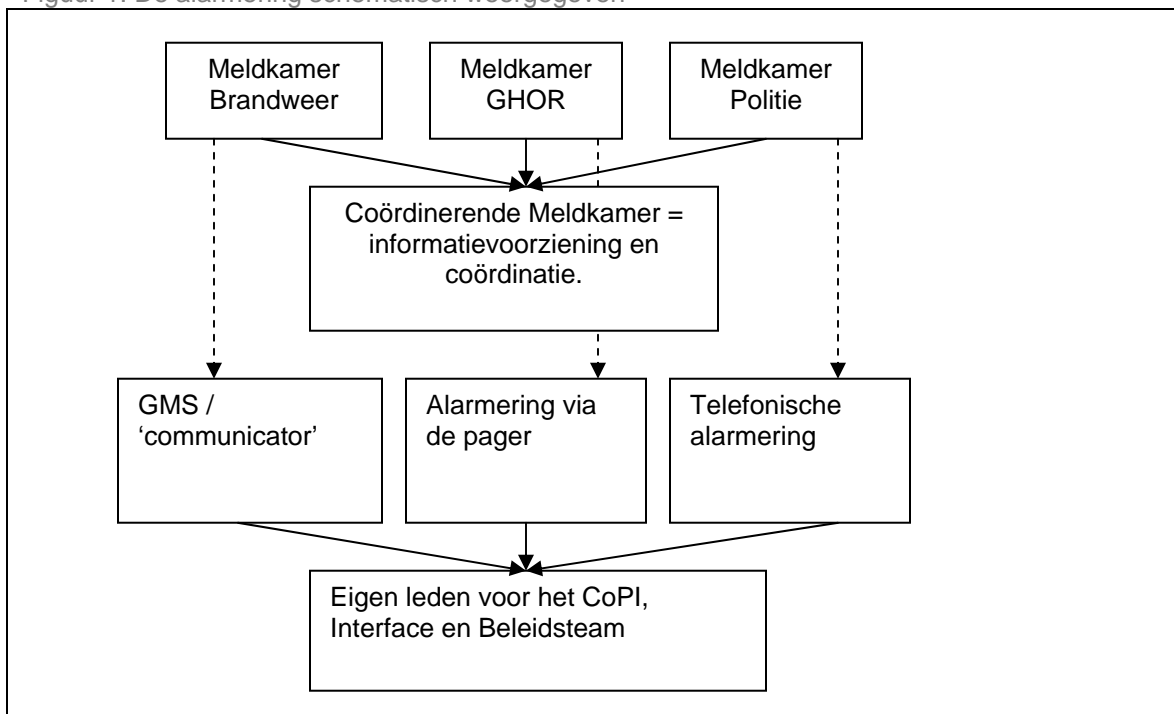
Figuur 1: De alarmering schematisch weergegeven

Meldkamer Brandweer

Meldkamer GHOR

Meldkamer Politie

Coördinerende Meldkamer = informatievoorziening en coördinatie.

GMS / 'communicator'

Alarmering via de pager

Telefonische alarmering

Eigen leden voor het CoPI, Interface en Beleidsteam